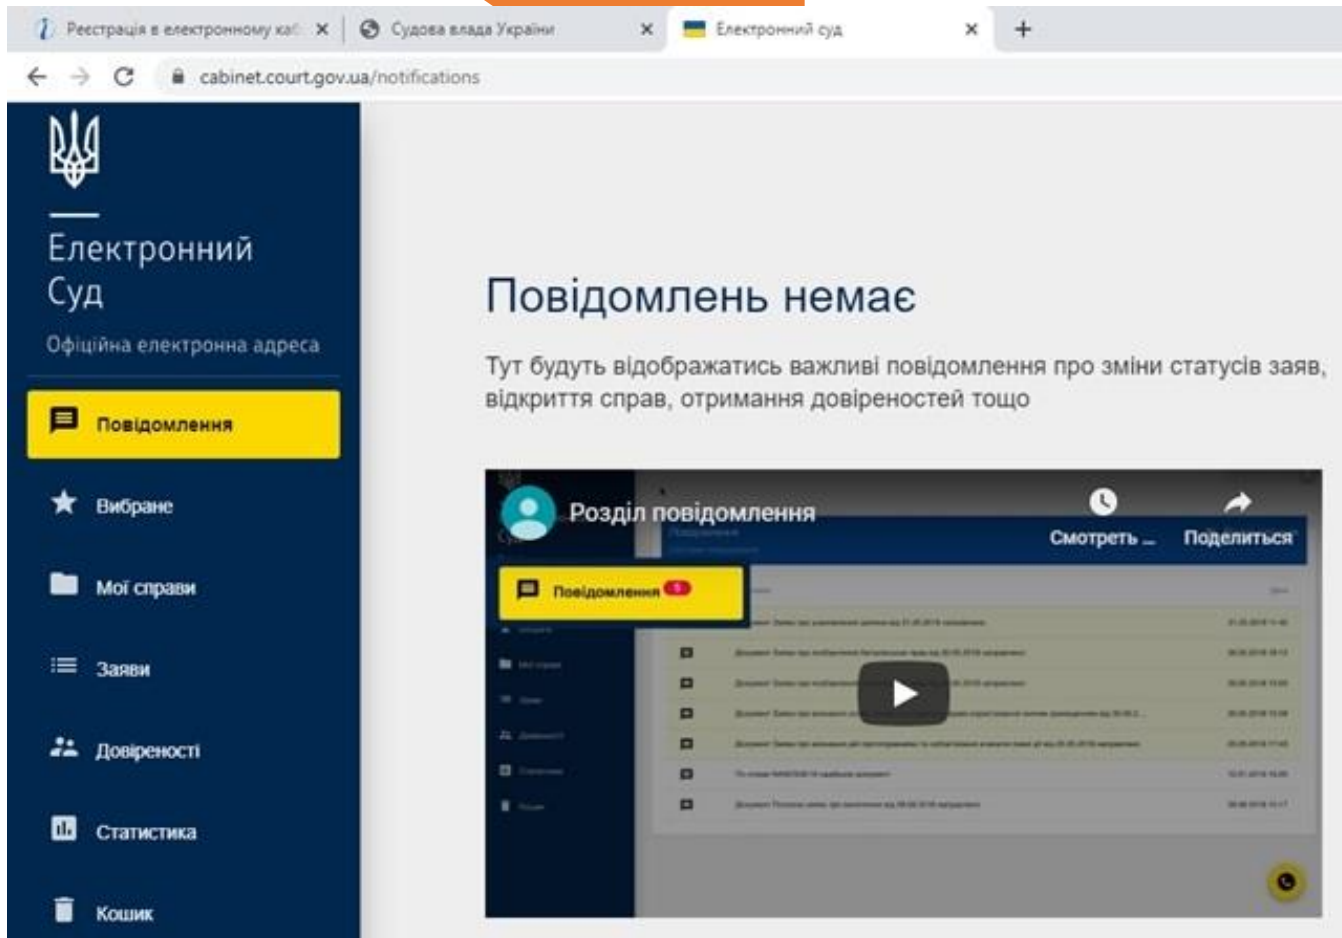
Реєстрація в електронному каб
Судова влада України
Електронний суд
cabinet.court.gov.ua/notifications

Електронний Суд
Офіційна електронна адреса

Повідомлення
Вибране
Мої справи
Заяви
Довіреності
Статистика
Кошик

Повідомлень немає

Тут будуть відображатись важливі повідомлення про зміни статусів заяв, відкриття справ, отримання довіреностей тощо

Розділ повідомлення
Смотреть ...
Поделиться
Повідомлення
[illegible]